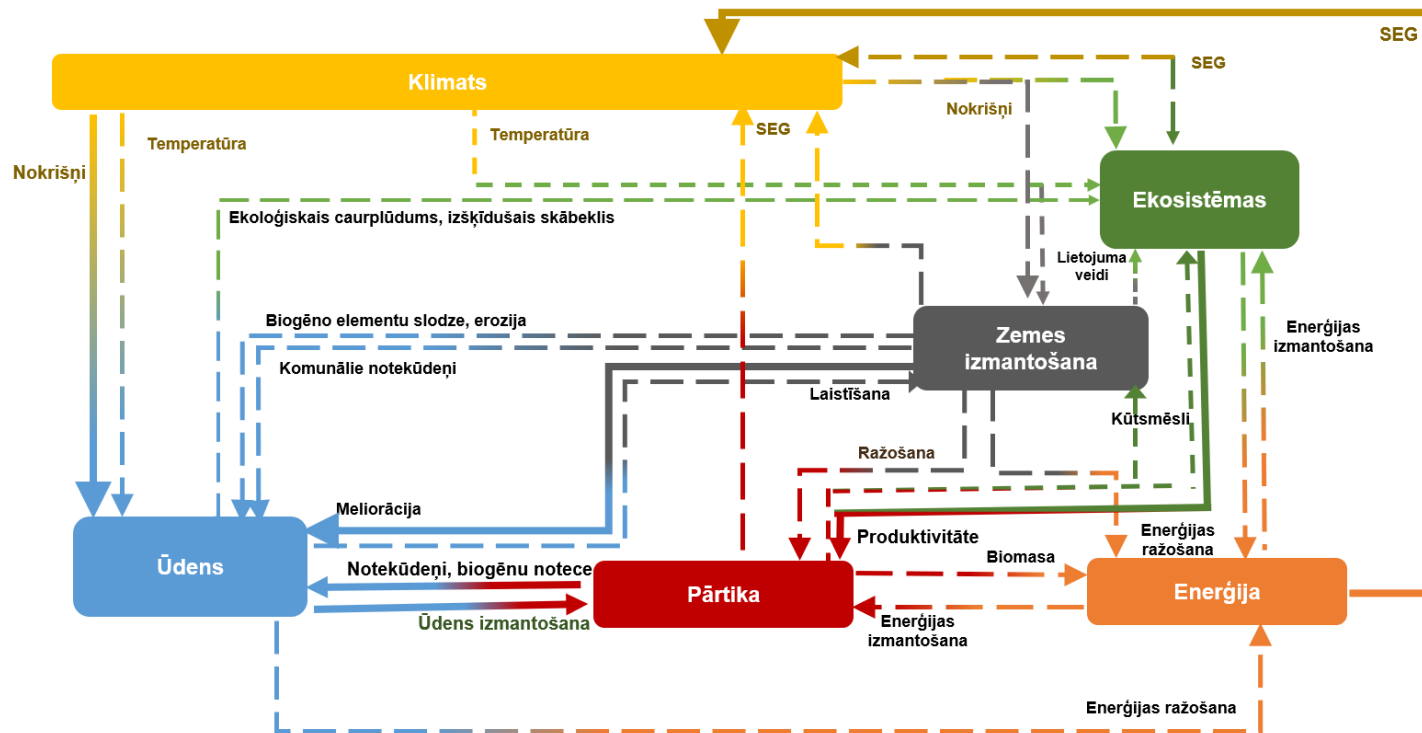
SEG

Klimats

SEG

Nokrišņi

Temperatūra

Temperatūra

SEG

Nokrišņi

Ekosistēmas

Ekoloģiskais caurplūdums, izšķīdušais skābeklis

Lietojuma veidi

Biogēno elementu slodze, erozija

Zemes izmantošana

Enerģijas izmantošana

Komunālie notekūdeņi

Laistīšana

Kūtsmēsli

Ražošana

Meliorācija

Produktivitāte

Enerģijas ražošana

Biomasa

Ūdens

Notekūdeņi, biogēnu notece

Pārtika

Enerģija

Ūdens izmantošana

Enerģijas izmantošana

Enerģijas ražošana